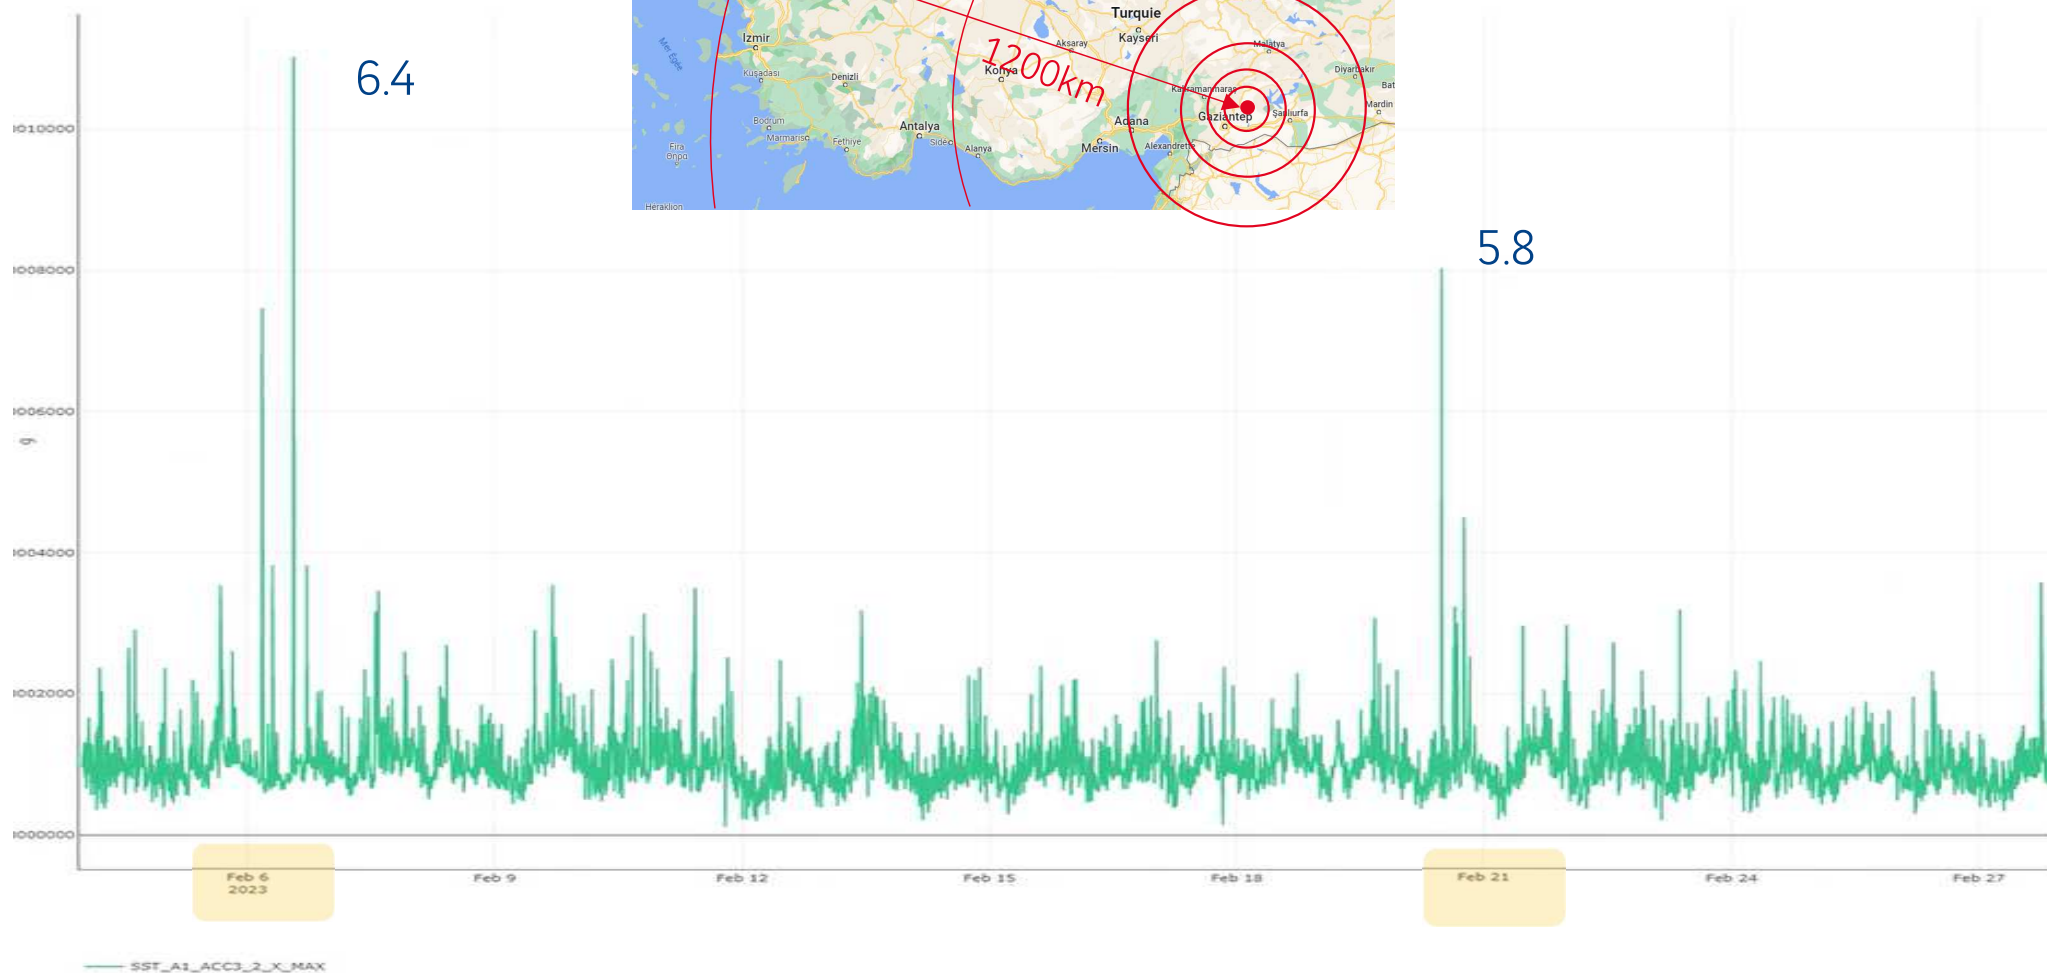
Turquie
Izmir
Kayseri
Aksaray
Malatya
Mer Égée
Kuşadası
Denizli
Konya
1200km
Diyarbakir
Kahramanmaraş
Bat
Mardin
Gaziantep
Şanlıurfa
Adana
Bodrum
Marmaris
Antalya
Fethiye
Side
Alanya
Mersin
Alexandrette
Fira
Heraklion

6.4

5.8

1010000
1008000
1006000
g
1004000
1002000
1000000

Feb 6
2023
Feb 9
Feb 12
Feb 15
Feb 18
Feb 21
Feb 24
Feb 27

SST_A1_ACC3_2_X_MAX